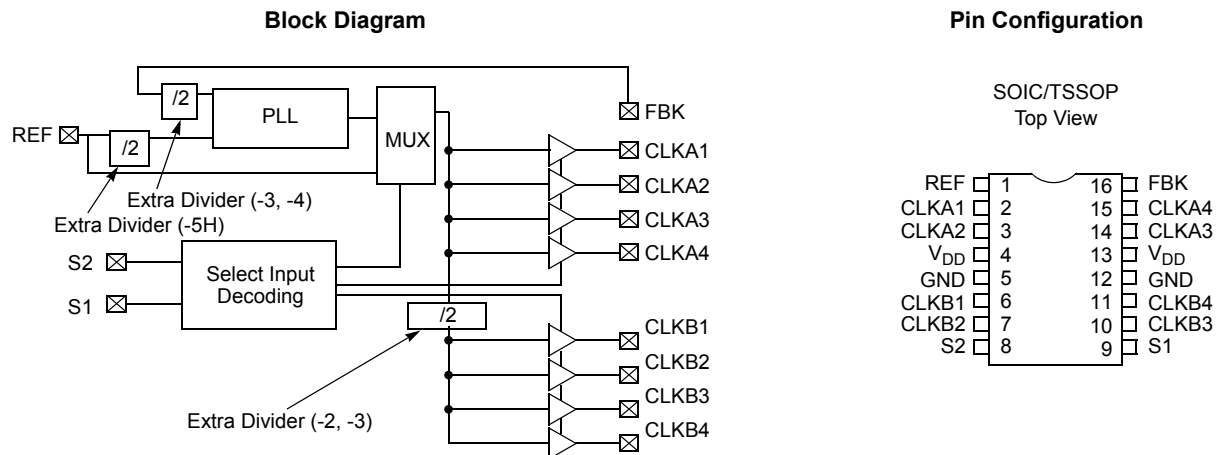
Block Diagram

Pin Configuration

/2
PLL
MUX
FBK
REF
/2
CLKA1
Extra Divider (-3, -4)
CLKA2
Extra Divider (-5H)
CLKA3
S2
Select Input Decoding
CLKA4
S1
/2
CLKB1
CLKB2
CLKB3
Extra Divider (-2, -3)
CLKB4

SOIC/TSSOP
Top View

| | | | |
|---|---|---|---|
| REF | 1 | 16 | FBK |
| CLKA1 | 2 | 15 | CLKA4 |
| CLKA2 | 3 | 14 | CLKA3 |
| $V_{DD}$ | 4 | 13 | $V_{DD}$ |
| GND | 5 | 12 | GND |
| CLKB1 | 6 | 11 | CLKB4 |
| CLKB2 | 7 | 10 | CLKB3 |
| S2 | 8 | 9 | S1 |